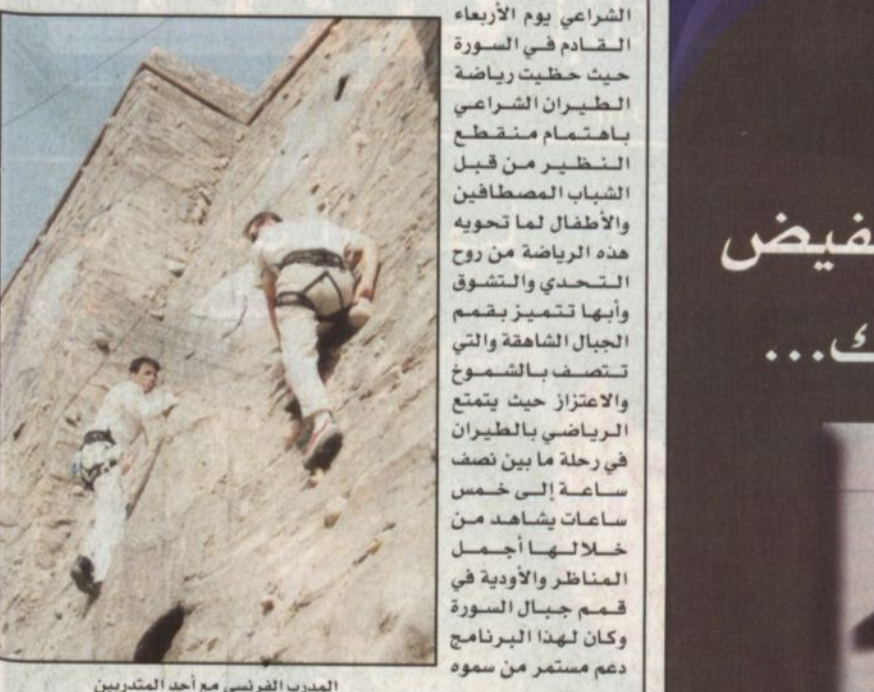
الشراعي يوم الأربعاء القادم في السورة حيث حظيت رياضة الطيران الشراعي باهتمام منقطع النظير من قبل الشباب المصطافين والأطفال لما تحويه هذه الرياضة من روح التحدي والتشوق وأبها تتميز بقمم الجبال الشاهقة والتي تتصف بالشموخ والاعتزاز حيث يتمتع الرياضي بالطيران في رحلة ما بين نصف ساعة إلى خمس ساعات يشاهد من خلالها أجمل المناظر والأودية في قمم جبال السورة وكان لهذا البرنامج دعم مستمر من سموه

المدرب الفرنسي مع أحد المتدربين

فيض

ك...